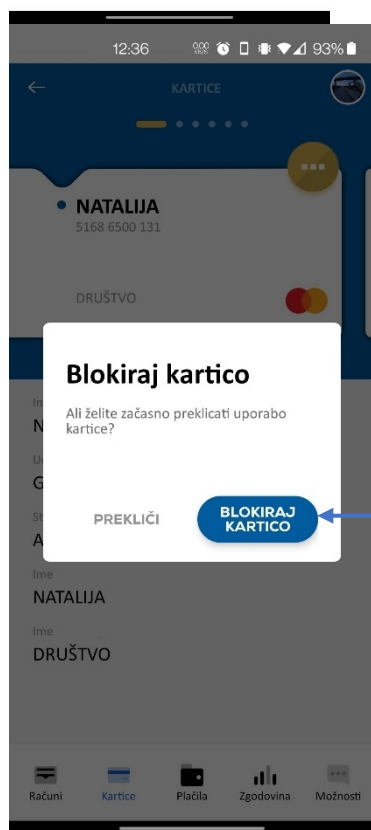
12:36 93%

KARTICE

NATALIJA
5168 6500 131

DRUŠTVO

Blokiraj kartico

Ali želite začasno preklicati uporabo kartice?

PREKLIČI

BLOKIRAJ KARTICO

Im
N
U
G
St
A

Ime
NATALIJA

Ime
DRUŠTVO

Računi Kartice Plačila Zgodovina Možnosti